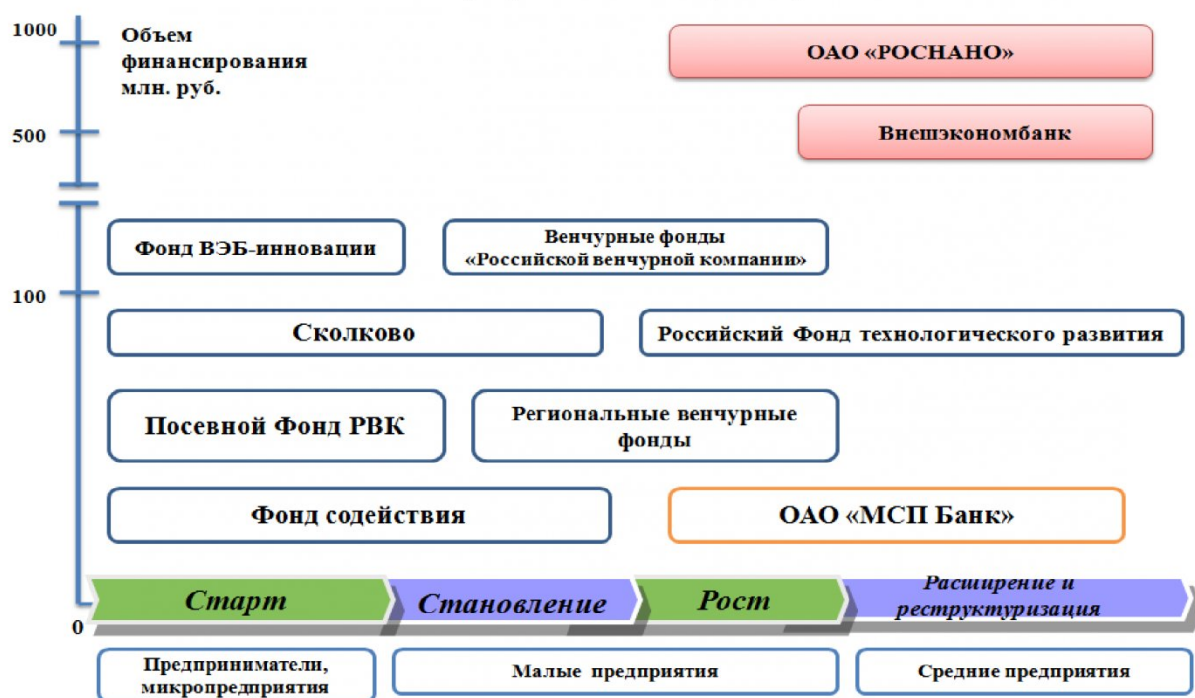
1000

Объем финансирования млн. руб.

ОАО «РОСНАНО»

500

Внешэкономбанк

Фонд ВЭБ-инновации

Венчурные фонды «Российской венчурной компании»

100

Сколково

Российский Фонд технологического развития

Посевной Фонд РВК

Региональные венчурные фонды

Фонд содействия

ОАО «МСП Банк»

0

Старт

Становление

Рост

Расширение и реструктуризация

Предприниматели, микропредприятия

Малые предприятия

Средние предприятия